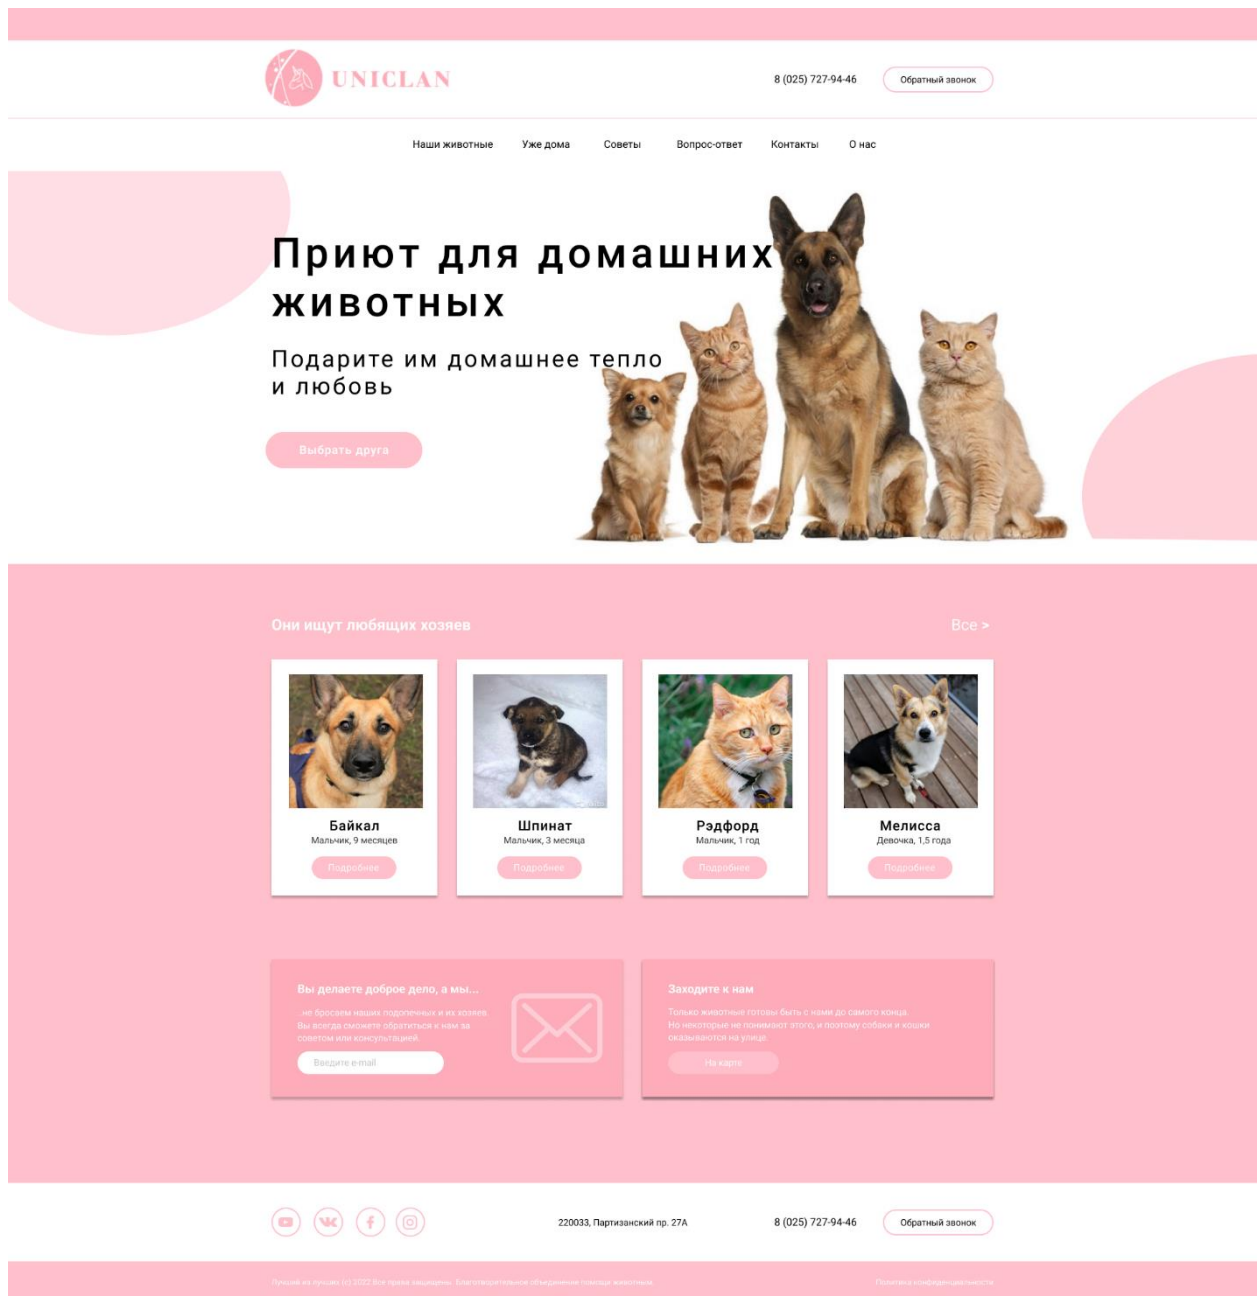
UNICLAN

8 (025) 727-94-46

Обратный звонок

Наши животные Уже дома Советы Вопрос-ответ Контакты О нас

Приют для домашних животных

Подарите им домашнее тепло и любовь

Выбрать друга

Они ищут любящих хозяев

Все >

Байкал
Мальчик, 9 месяцев
Подробнее

Шпинат
Мальчик, 3 месяца
Подробнее

Рэдфорд
Мальчик, 1 год
Подробнее

Мелисса
Девочка, 1,5 года
Подробнее

Вы делаете доброе дело, а мы...

...не бросаем наших подопечных и их хозяев. Вы всегда сможете обратиться к нам за советом или консультацией.

Введите e-mail

Заходите к нам

Только животные готовы быть с нами до самого конца. Но некоторые не понимают этого, и поэтому собаки и кошки оказываются на улице.

На карте

220033, Партизанский пр. 27А

8 (025) 727-94-46

Обратный звонок

Лучший из лучших (c) 2022 Все права защищены. Благотворительное объединение помощи животным.

Политика конфиденциальности